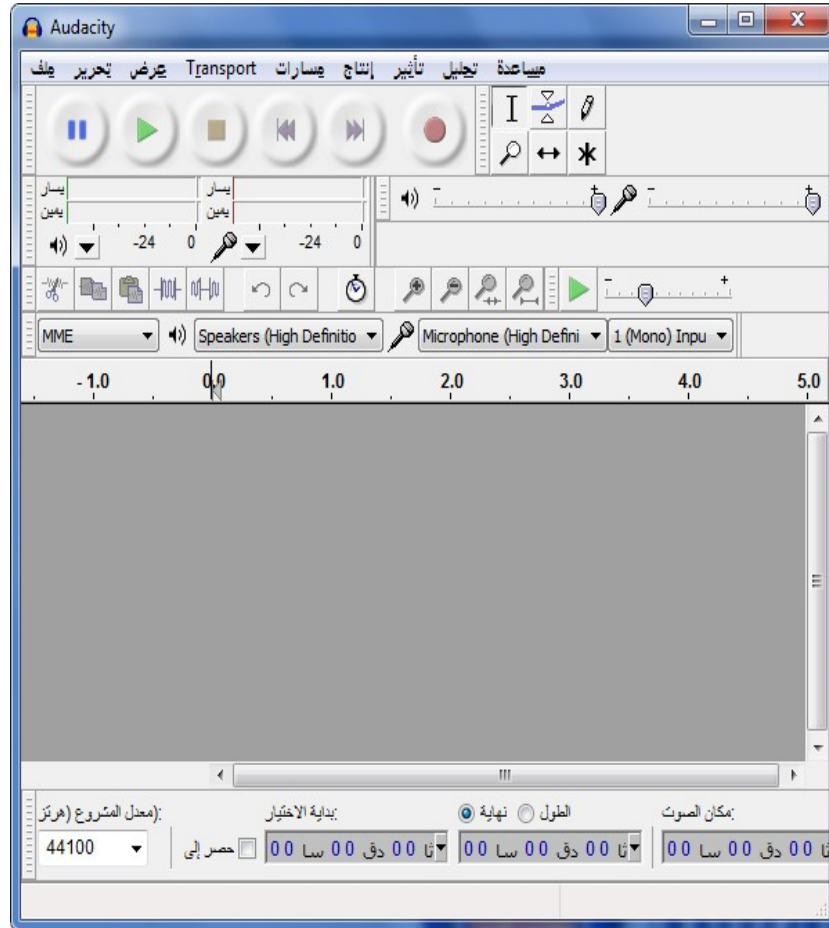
Audacity

ملف تحرير عرض Transport مسارات إنتاج تأثير تحليل مساعدة

يسار
يمين
يسار
يمين

-24 0 -24 0

MME
Speakers (High Definitio
Microphone (High Defini
1 (Mono) Inpu

- 1.0 0.0 1.0 2.0 3.0 4.0 5.0

III

:(معدل المشروع (هرتز
44100
بداية الاختيار:
حصر إلى
00 سا 00 دق 00 ثا
نهاية
الطول
00 سا 00 دق 00 ثا
:مكان الصوت
00 سا 00 دق 00 ثا